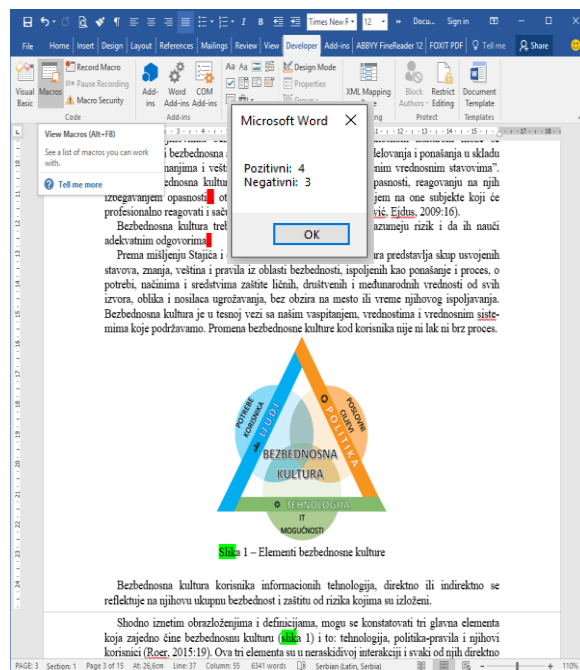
Times New F 12 Docu... Sign in

File Home Insert Design Layout References Mailings Review View Developer Add-ins ABBYY FineReader 12 FOXIT PDF Tell me Share

Visual Basic Macros Record Macro Pause Recording Macro Security Add-ins Word Add-ins COM Add-ins Design Mode Properties Group XML Mapping Block Authors Restrict Editing Document Template

Code Add-ins Protect Templates

View Macros (Alt+F8)

See a list of macros you can work with.

Tell me more

Microsoft Word

Pozitivni: 4
Negativni: 3

OK

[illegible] bezbednosna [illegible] delovanja i ponašanja u skladu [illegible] nanjima i vešt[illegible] nim vrednosnim stavovima". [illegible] ednosna kultu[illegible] opasnosti, reagovanju na njih izbegavanjem opasnosti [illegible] ot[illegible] jem na one subjekte koji će profesionalno reagovati i sač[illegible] vić, Ejdus, 2009:16).

Bezbednosna kultura treb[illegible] azumeju rizik i da ih nauči adekvatnim odgovorima

Prema mišljenju Stajića i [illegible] ra predstavlja skup usvojenih stavova, znanja, veština i pravila iz oblasti bezbednosti, ispoljenih kao ponašanje i proces, o potrebi, načinima i sredstvima zaštite ličnih, društvenih i međunarodnih vrednosti od svih izvora, oblika i nosilaca ugrožavanja, bez obzira na mesto ili vreme njihovog ispoljavanja. Bezbednosna kultura je u tesnoj vezi sa našim vaspitanjem, vrednostima i vrednosnim sistemima koje podržavamo. Promena bezbednosne kulture kod korisnika nije ni lak ni brz proces.

POTREBE KORISNIKA LJUDI POSLOVNI CILJEVI POLITIKA BEZBEDNOSNA KULTURA TEHNOLOGIJA IT MOGUĆNOSTI

Slika 1 – Elementi bezbednosne kulture

Bezbednosna kultura korisnika informacionih tehnologija, direktno ili indirektno se reflektuje na njihovu ukupnu bezbednost i zaštitu od rizika kojima su izloženi.

Shodno iznetim obrazloženjima i definicijama, mogu se konstatovati tri glavna elementa koja zajedno čine bezbednosnu kulturu (slika 1) i to: tehnologija, politika-pravila i njihovi korisnici (Roer, 2015:19). Ova tri elementa su u neraskidivoj interakciji i svaki od njih direktno

PAGE: 3 Section: 1 Page 3 of 15 At: 26,6cm Line: 37 Column: 55 6341 words Serbian (Latin, Serbia) 110%